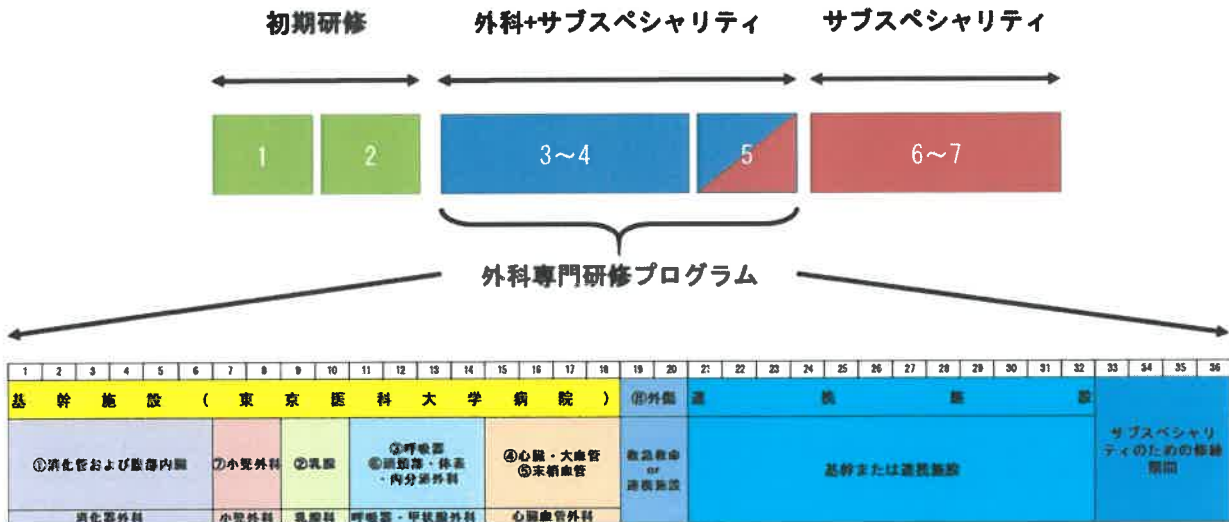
初期研修

外科+サブスペシャリティ

サブスペシャリティ

1

2

3～4

5

6～7

外科専門研修プログラム

| 1 | 2 | 3 | 4 | 5 | 6 | 7 | 8 | 9 | 10 | 11 | 12 | 13 | 14 | 15 | 16 | 17 | 18 | 19 | 20 | 21 | 22 | 23 | 24 | 25 | 26 | 27 | 28 | 29 | 30 | 31 | 32 | 33 | 34 | 35 | 36 |
|---|---|---|---|---|---|---|---|---|---|---|---|---|---|---|---|---|---|---|---|---|---|---|---|---|---|---|---|---|---|---|---|---|---|---|---|
| 基幹施設（東京医科大学病院） | | | | | | | | | | | | | | | | | | ⑥外傷 | | 連携施設 | | | | | | | | | | | | サブスペシャリティのための修練期間 | | | |
| ①消化管および腹部内臓 | | | | | | ⑦小児外科 | | ②乳腺 | | ③呼吸器 ⑥頭頸部・体表・内分泌外科 | | | | ④心臓・大血管 ⑤末梢血管 | | | | 救急救命 or 連携施設 | | 基幹または連携施設 | | | | | | | | | | | | | | | |
| 消化器外科 | | | | | | 小児外科 | | 乳腺科 | | 呼吸器・甲状腺外科 | | | | 心臓血管外科 | | | | | | | | | | | | | | | | | | | | | |